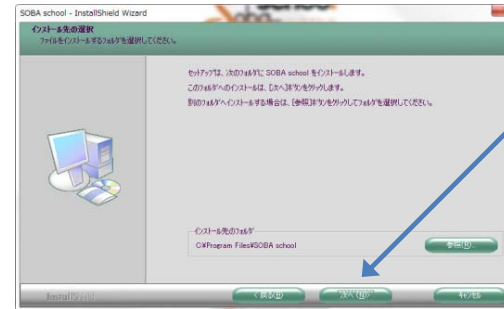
SOBA school - InstallShield Wizard

インストール先の選択
ファイルをインストールするフォルダを選択してください。

セットアップは、次のフォルダに SOBA school をインストールします。

このフォルダへのインストールは、[次へ]ボタンをクリックします。

別のフォルダへインストールする場合は、[参照]ボタンをクリックしてフォルダを選択してください。

インストール先のフォルダ
C:¥Program Files¥SOBA school

参照(R)...

InstallShield

< 戻る(B)

次へ(N) >

キャンセル